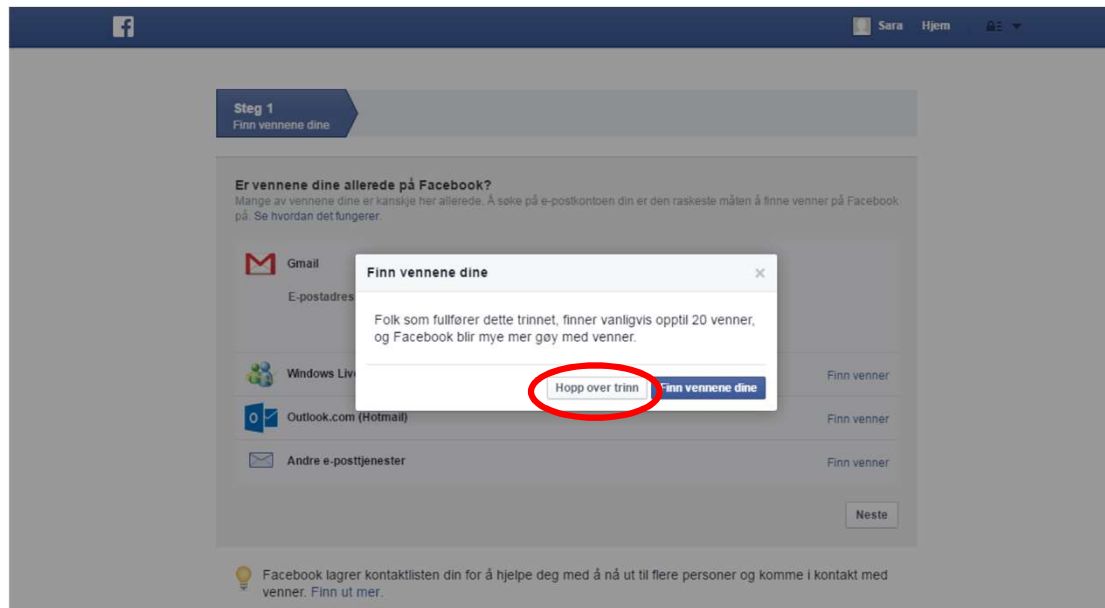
Sara Hjem

Steg 1
Finn vennene dine

Er vennene dine allerede på Facebook?
Mange av vennene dine er kanskje her allerede. Å søke på e-postkontoen din er den raskeste måten å finne venner på Facebook på. Se hvordan det fungerer.

Gmail

E-postadres

Windows Liv

Outlook.com (Hotmail)

Andre e-posttjenester

Finn venner

Finn venner

Finn venner

Finn vennene dine ×

Folk som fullfører dette trinnet, finner vanligvis opptil 20 venner, og Facebook blir mye mer gøy med venner.

Hopp over trinn Finn vennene dine

Neste

Facebook lagrer kontaktlisten din for å hjelpe deg med å nå ut til flere personer og komme i kontakt med venner. Finn ut mer.